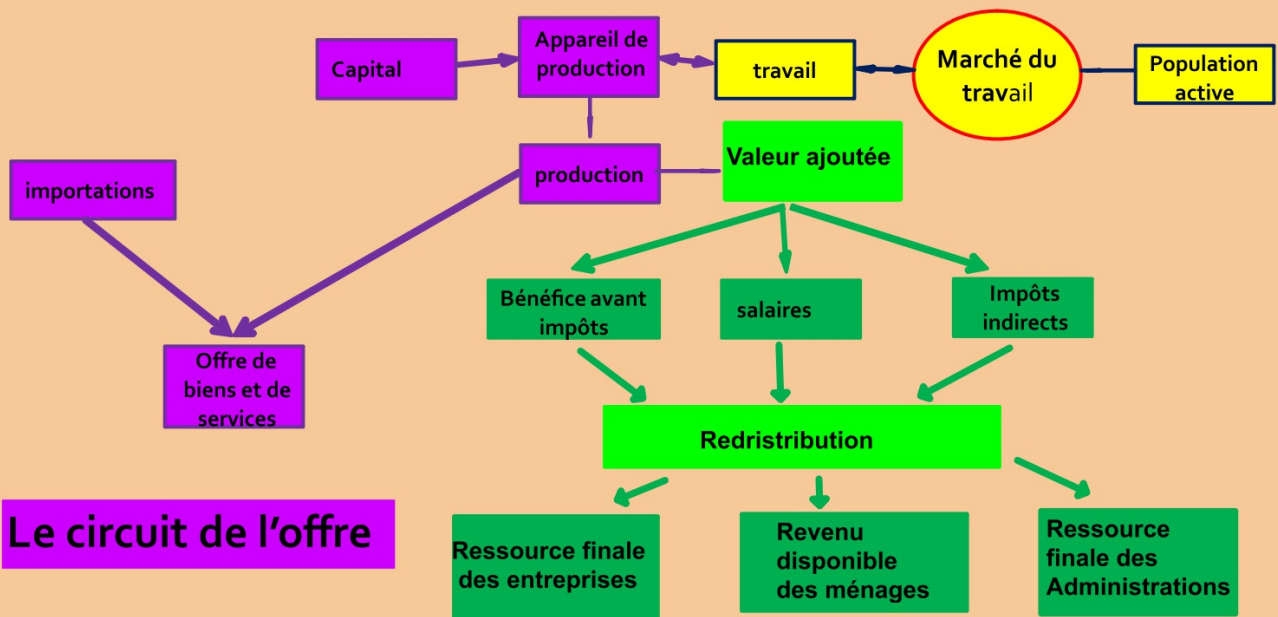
Capital

Appareil de production

travail

Marché du travail

Population active

importations

production

Valeur ajoutée

Bénéfice avant impôts

salaires

Impôts indirects

Offre de biens et de services

Redristribution

Le circuit de l'offre

Ressource finale des entreprises

Revenu disponible des ménages

Ressource finale des Administrations